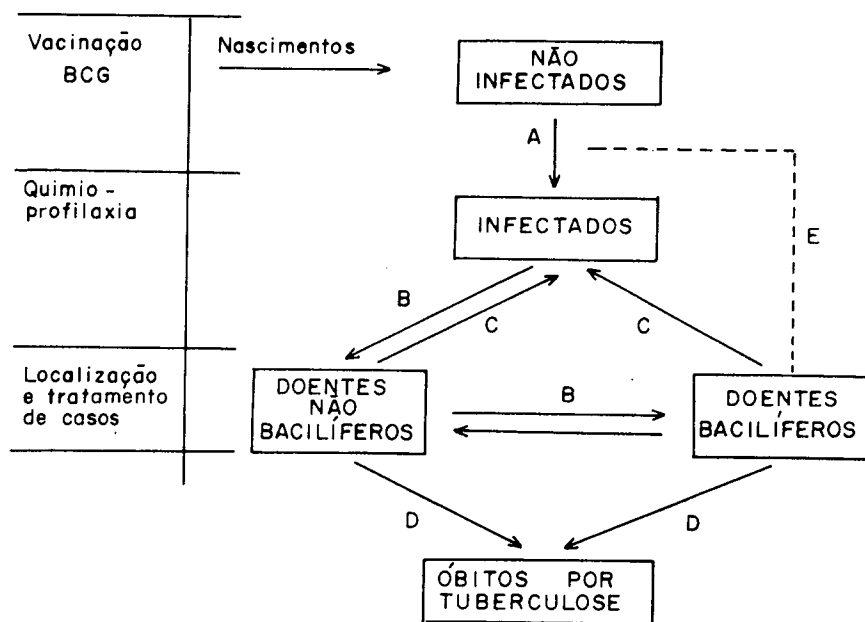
Vacinação BCG

Nascimentos

NÃO INFECTADOS

A

Quimio-profilaxia

INFECTADOS

E

B

C

C

Localização e tratamento de casos

DOENTES NÃO BACILÍFEROS

B

DOENTES BACILÍFEROS

D

D

ÓBITOS POR TUBERCULOSE